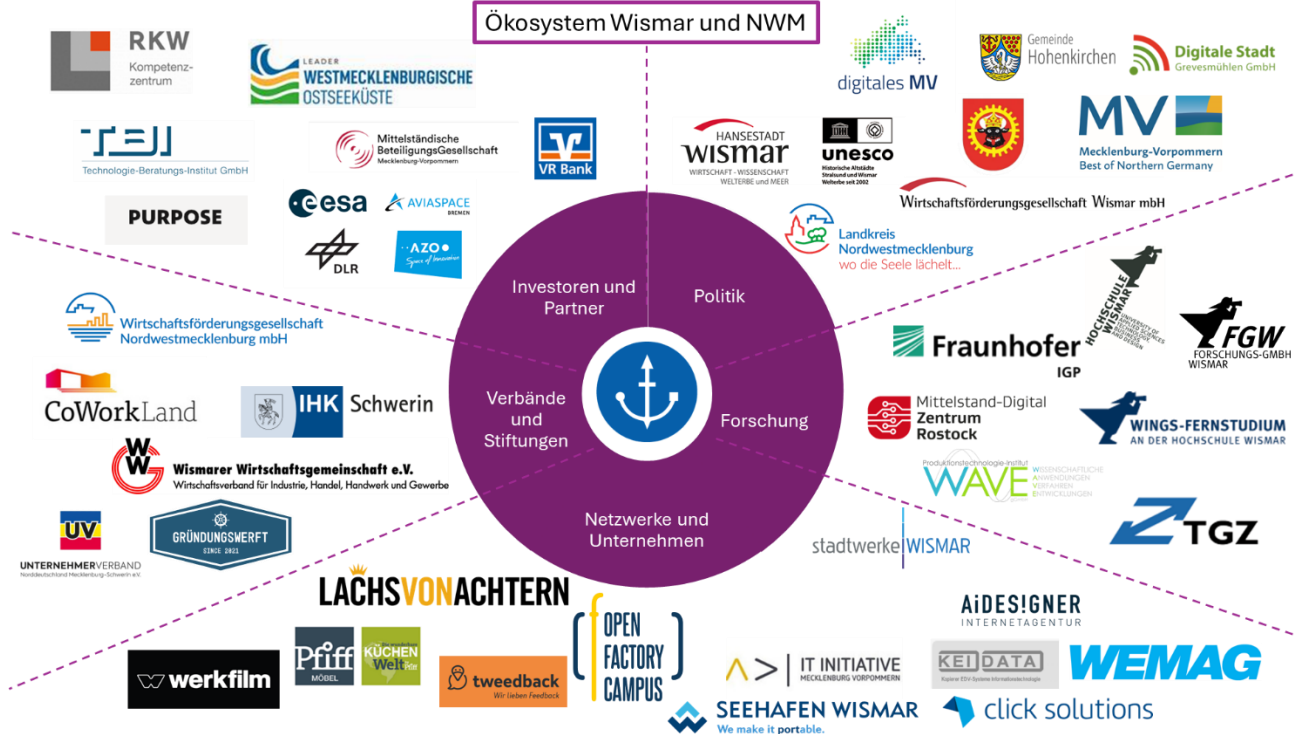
Ökosystem Wismar und NWM

RKW Kompetenzzentrum

LEADER WESTMECKLENBURGISCHE OSTSEEKÜSTE

TBI Technologie-Beratungs-Institut GmbH

Mittelständische BeteiligungsGesellschaft Mecklenburg-Vorpommern

VR Bank

PURPOSE

esa

AVIASPACE BREMEN

DLR

AZO Space of Innovation

digitales MV

Gemeinde Hohenkirchen

Digitale Stadt Grevesmühlen GmbH

HANSESTADT WISMAR WIRTSCHAFT · WISSENSCHAFT WELTERBE und MEER

unesco Historische Altstädte Stralsund und Wismar Welterbe seit 2002

MV Mecklenburg-Vorpommern Best of Northern Germany

Wirtschaftsförderungsgesellschaft Wismar mbH

Landkreis Nordwestmecklenburg wo die Seele lächelt...

Investoren und Partner

Politik

Verbände und Stiftungen

Forschung

Netzwerke und Unternehmen

Wirtschaftsförderungsgesellschaft Nordwestmecklenburg mbH

CoWorkLand

IHK Schwerin

Wismarer Wirtschaftsgemeinschaft e.V. Wirtschaftsverband für Industrie, Handel, Handwerk und Gewerbe

UV UNTERNEHMERVERBAND Norddeutschland Mecklenburg-Schwerin e.V.

GRÜNDUNGSWERFT SINCE 2021

HOCHSCHULE WISMAR UNIVERSITY OF APPLIED SCIENCES TECHNOLOGY, BUSINESS AND DESIGN

FGW FORSCHUNGS-GMBH WISMAR

Fraunhofer IGP

Mittelstand-Digital Zentrum Rostock

WINGS-FERNSTUDIUM AN DER HOCHSCHULE WISMAR

Produktionstechnologie-Institut WAVE WISSENSCHAFTLICHE ANWENDUNGEN VERFAHREN ENTWICKLUNGEN

TGZ

stadtwerke WISMAR

LACHSVONACHTERN

Pfiff MÖBEL

KÜCHEN Welt

OPEN FACTORY CAMPUS

werkfilm

tweedback Wir lieben Feedback

IT INITIATIVE MECKLENBURG VORPOMMERN

AiDES!GNER INTERNETAGENTUR

KEI DATA

WEMAG

SEEHAFEN WISMAR We make it portable.

click solutions